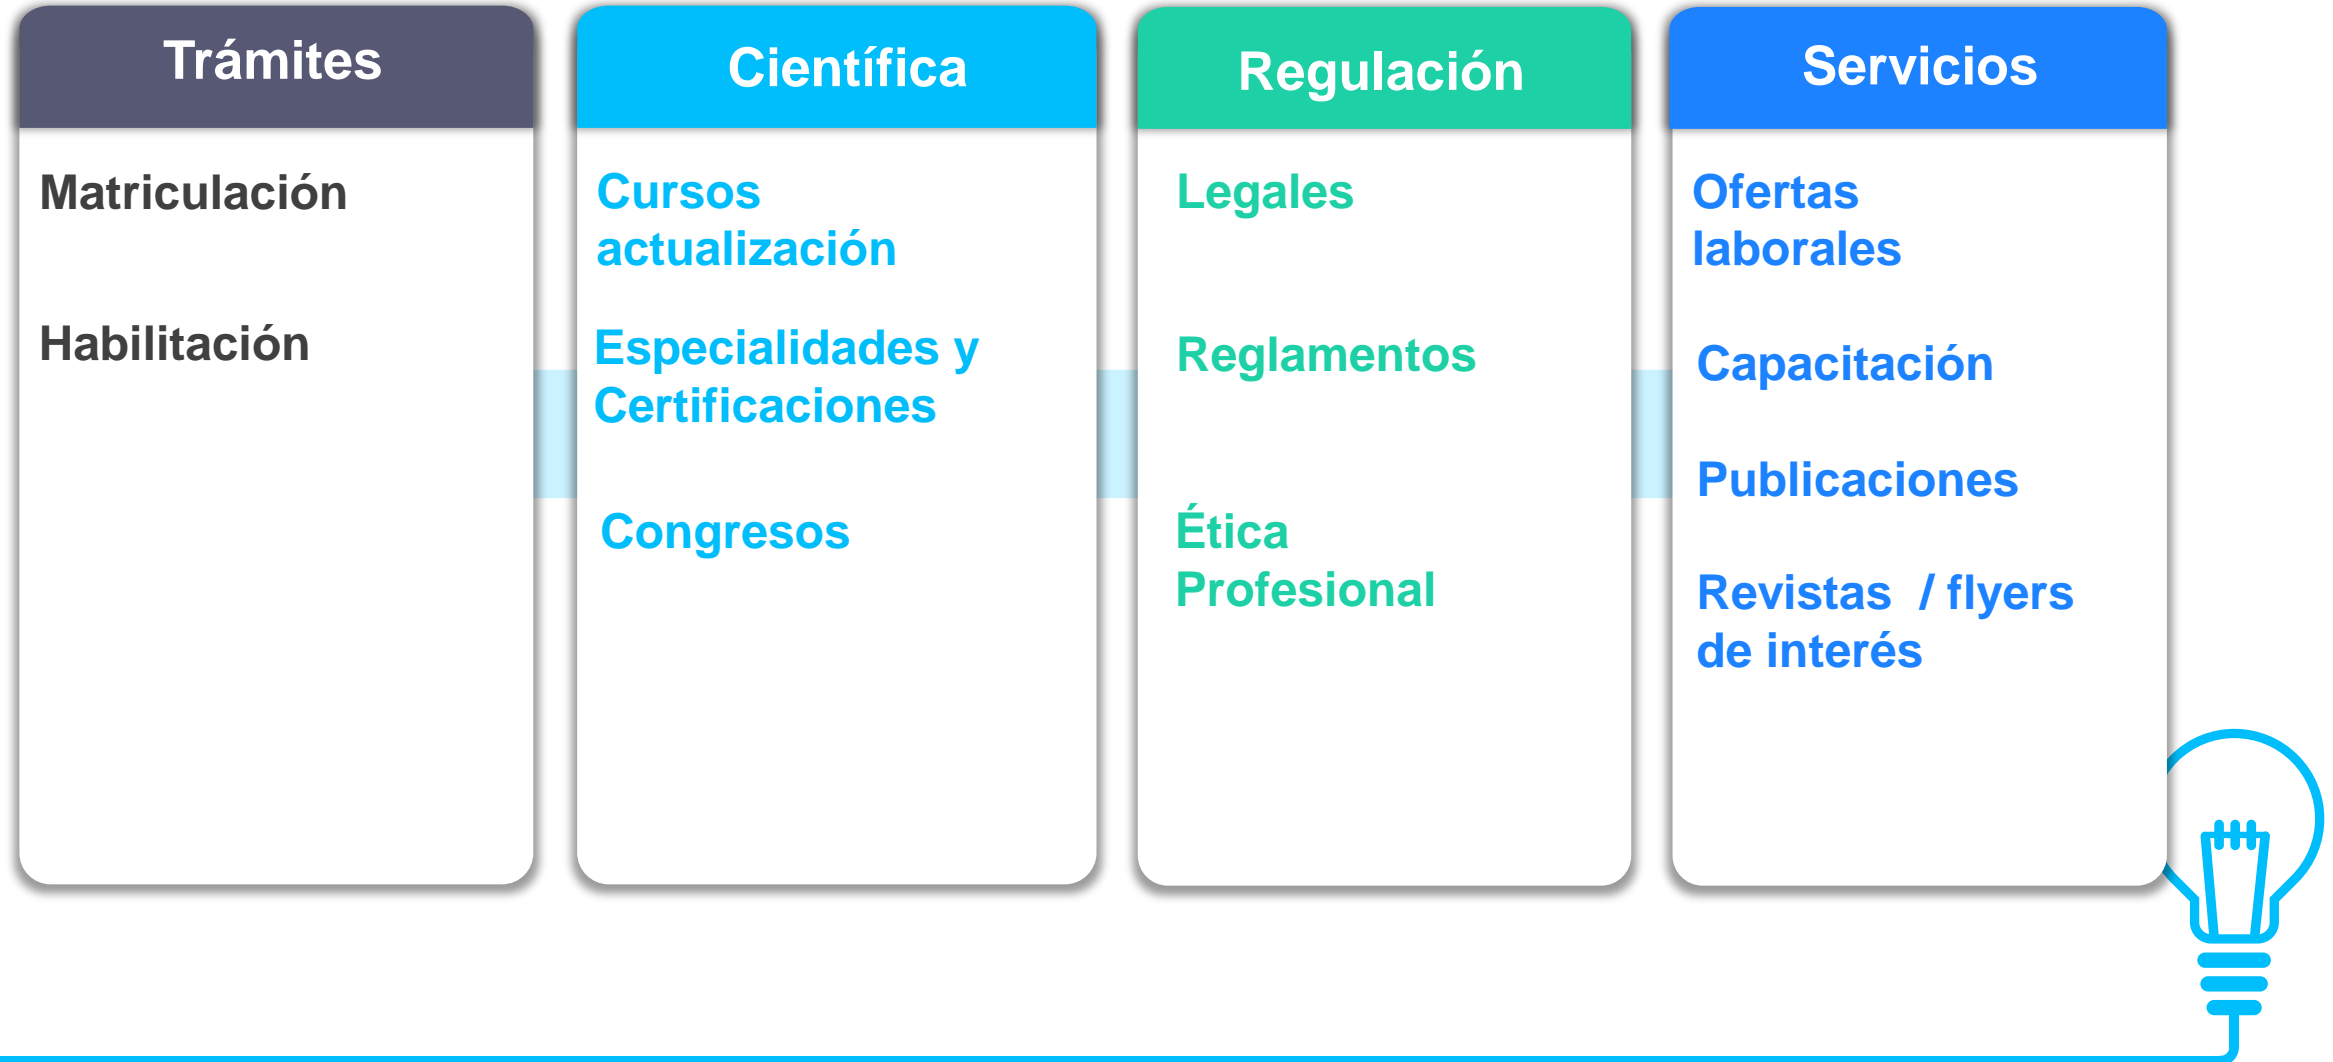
Trámites

Matriculación

Habilitación

Científica

Cursos actualización

Especialidades y Certificaciones

Congresos

Regulación

Legales

Reglamentos

Ética Profesional

Servicios

Ofertas laborales

Capacitación

Publicaciones

Revistas / flyers de interés